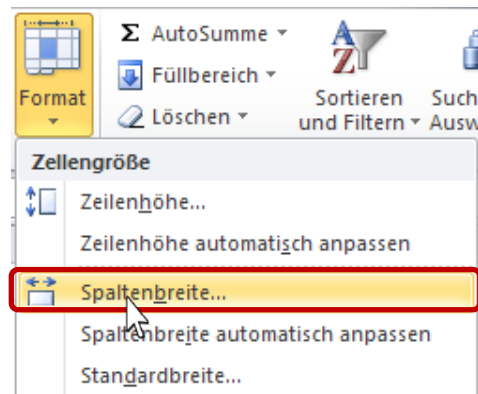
Format

Σ AutoSumme

Füllbereich

Löschen

Sortieren und Filtern

Such Ausw

Zellengröße

Zeilenhöhe...

Zeilenhöhe automatisch anpassen

Spaltenbreite...

Spaltenbreite automatisch anpassen

Standardbreite...